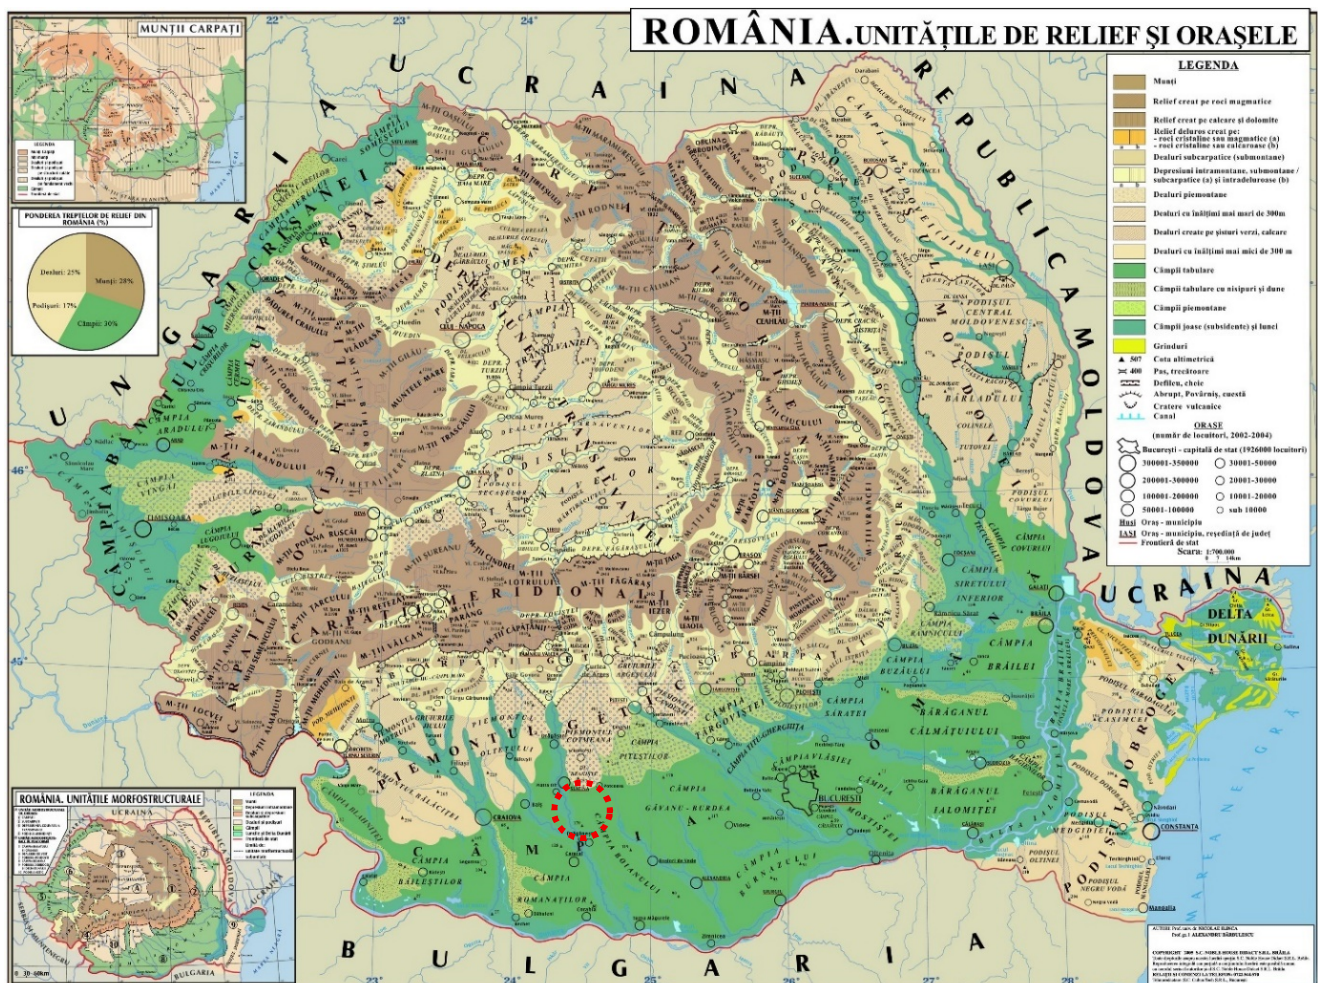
ROMÂNIA.UNITĂȚILE DE RELIEF ȘI ORAȘELE

MUNȚII CARPAȚI

PONDEREA TREPTELOR DE RELIEF DIN ROMÂNIA (%)

Dealuri: 25%
Munți: 28%
Podișuri: 17%
Câmpii: 30%

LEGENDA
Munți
Relief creat pe roci magmatice
Relief creat pe calcare și dolomite
Relief deluros creat pe:
- roci cristaline sau magmatice (a)
- roci cristaline sau calcaroase (b)
Dealuri subcarpatice (submontane)
Depresiuni intramontane, submontane / subcarpatice (a) și intradeluroase (b)
Dealuri piemontane
Dealuri cu înălțimi mai mari de 300m
Dealuri create pe șisturi verzi, calcare
Dealuri cu înălțimi mai mici de 300 m
Câmpii tabulare
Câmpii tabulare cu nisipuri și dune
Câmpii piemontane
Câmpii joase (subsidente) și lunci
Grinduri
Cota altimetrică
Pas, trecătoare
Defileu, chei
Abrupt, Povârniș, cuestă
Cratere vulcanice
Canal

ORAȘE
(număr de locuitori, 2002-2004)
București - capitala de stat (1926000 locuitori)
300001-350000
200001-300000
100001-200000
50001-100000
30001-50000
20001-30000
10001-20000
sub 10000
Huși Oraș - municipiu
IAȘI Oraș - municipiu, reședință de județ
Frontieră de stat
Scara: 1:700.000

UCRAINA
REPUBLICA MOLDOVA
UNGARIA
BULGARIA
SERBIA
UCRAINA
DELTA DUNĂRII
MAREA NEAGRA

CÂMPIA CRIȘANEI
CÂMPIA BANATULUI
DEALURILE CRIȘANEI
CARPAȚII MERIDIONALI
CARPAȚII ORIENTALI
DEPRESIUNEA TRANSILVANIEI
PODIȘUL MOLDOVEI
PODIȘUL CENTRAL MOLDOVENESC
PODIȘUL SUCEVEI
PODIȘUL BÂRLADULUI
CÂMPIA SIRETULUI INFERIOR
CÂMPIA BRĂILEI
CÂMPIA BUZĂULUI
BĂRĂGANUL CĂLMĂȚUIULUI
BĂRĂGANUL IALOMIȚEI
CÂMPIA VLĂSIEI
CÂMPIA GĂVANU-BURDEA
CÂMPIA PITEȘTILOR
CÂMPIA TÂRGOVIȘTEI
CÂMPIA ROMÂNĂ
CÂMPIA ROMANAȚILOR
CÂMPIA BĂILEȘTILOR
CÂMPIA BOIANULUI
CÂMPIA BURNAZULUI
PIEMONTUL GETIC
PODIȘUL DOBROGEI
PODIȘUL CASIMCEI
PODIȘUL MEDGIDIEI
CÂMPIA SĂRATEI
CÂMPIA RÂMNICULUI
CÂMPIA MOLDOVEI
BUCUREȘTI
CRAIOVA
CONSTANȚA
TIMIȘOARA
CLUJ-NAPOCA
BRAȘOV
GALAȚI
BRĂILA
Câmpulung
M-ȚII FĂGĂRAȘ
M-ȚII PARÂNG
M-ȚII RODNEI
M-ȚII CĂLIMAN
M-ȚII APUSENI
M-ȚII ZARANDULUI
M-ȚII POIANA RUSCĂ
M-ȚII LOCVEI
M-ȚII ALMĂJULUI
M-ȚII SEMENIC
M-ȚII CERNEI
M-ȚII VÂLCAN
M-ȚII ȚARCU
M-ȚII RETEZAT
M-ȚII ȘUREANU
M-ȚII CINDREL
M-ȚII LOTRULUI
M-ȚII CĂPĂȚÂNII
M-ȚII IEZER
M-ȚII BÂRSEI
M-ȚII CIUCULUI
M-ȚII CEAHLĂU
M-ȚII GUTÂI
M-ȚII OAȘ
M-ȚII MARAMUREȘULUI
M-ȚII TRASCĂULUI
M-ȚII METALIFERI
M-ȚII BIHOR
M-ȚII GILĂU
M-ȚII CODRU MOMA
PĂDUREA CRAIULUI
MUNTELE MARE
DEPRESIUNEA COMĂNEȘTI

ROMÂNIA. UNITĂȚILE MORFOSTRUCTURALE
LEGENDA
UCRAINA
BULGARIA
SERBIA ȘI MUNTENEGRU

46°
45°
22°
23°
24°
25°
26°
27°
28°

AUTORI: Prof. univ. dr. NICOLAE ILINCA
Prof. gr. I ALEXANDRU DĂRĂBULESCU
COPYRIGHT 2008 S.C. NOBLE HOUSE EDUCATIONAL S.R.L. BRĂILA
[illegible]